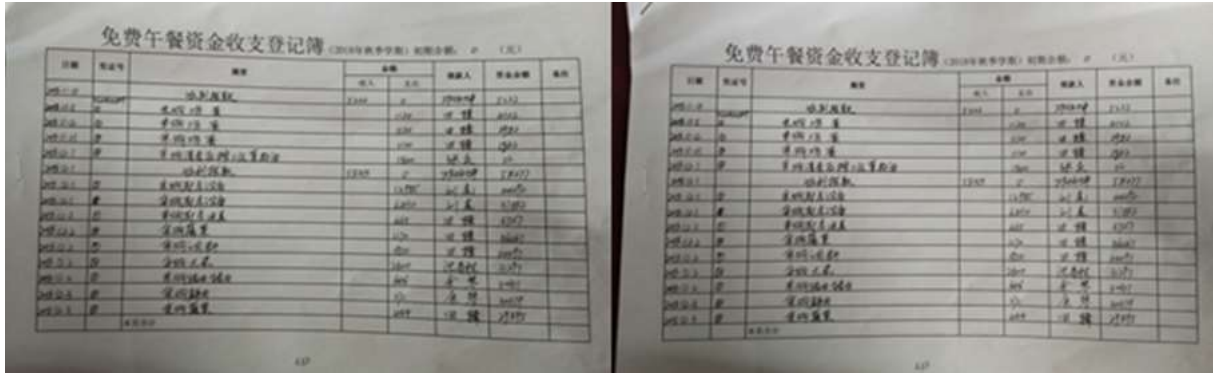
免费午餐资金收支登记簿 (2018年秋季学期) 初期余额: 0 (元)

| 日期 | 凭证号 | 摘要 | 收入 | 支出 | 经办人 | 资金余额 | 备注 |
|---|---|---|---|---|---|---|---|
| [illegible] | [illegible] | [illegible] | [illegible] | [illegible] | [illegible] | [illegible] | |

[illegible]

免费午餐资金收支登记簿 (2018年秋季学期) 初期余额: 0 (元)

| 日期 | 凭证号 | 摘要 | 收入 | 支出 | 经办人 | 资金余额 | 备注 |
|---|---|---|---|---|---|---|---|
| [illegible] | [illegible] | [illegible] | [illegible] | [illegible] | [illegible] | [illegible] | |

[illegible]